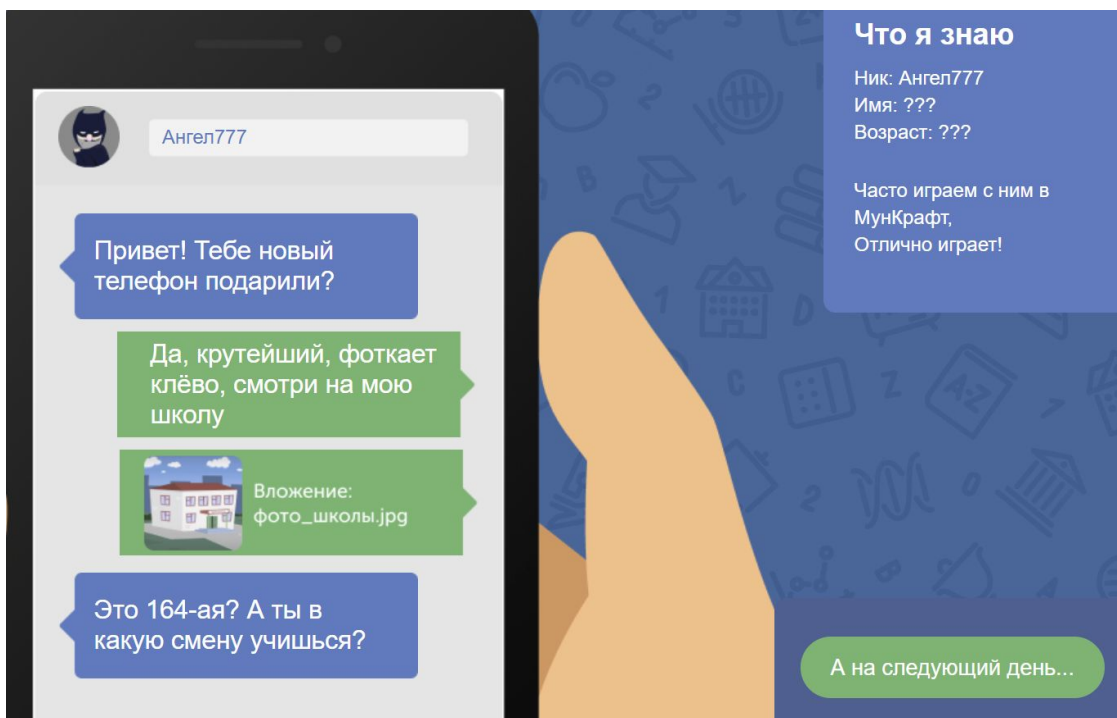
Ангел777

Привет! Тебе новый телефон подарили?

Да, крутейший, фоткает клёво, смотри на мою школу

Вложение: фото_школы.jpg

Это 164-ая? А ты в какую смену учишься?

Что я знаю

Ник: Ангел777
Имя: ???
Возраст: ???

Часто играем с ним в МунКрафт,
Отлично играет!

А на следующий день...